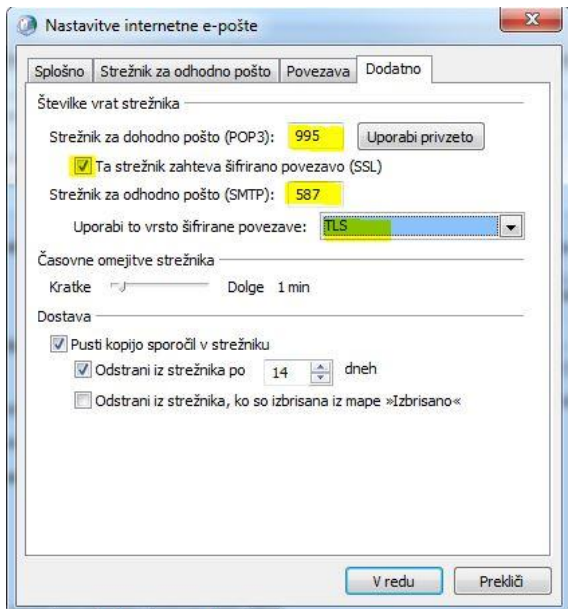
Nastavitve internetne e-pošte

Splošno | Strežnik za odhodno pošto | Povezava | Dodatno

Številke vrat strežnika

Strežnik za dohodno pošto (POP3): 995 Uporabi privzeto

Ta strežnik zahteva šifrirano povezavo (SSL)

Strežnik za odhodno pošto (SMTP): 587

Uporabi to vrsto šifrirane povezave: TLS

Časovne omejitve strežnika

Kratke Dolge 1 min

Dostava

Pusti kopijo sporočil v strežniku

Odstrani iz strežnika po 14 dneh

Odstrani iz strežnika, ko so izbrisana iz mape »Izbrisano«

V redu Prekliči